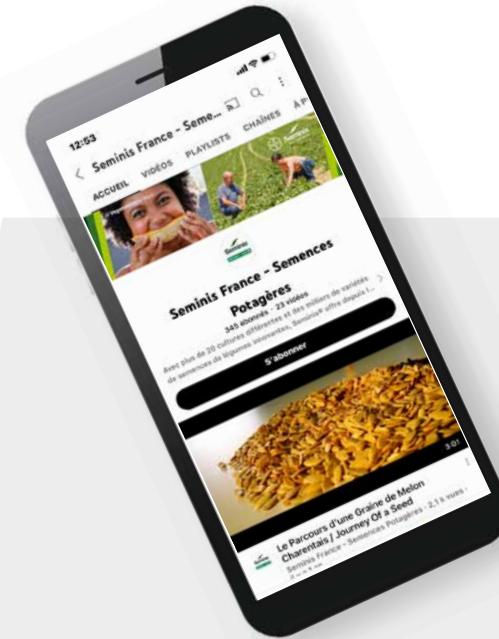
12:53

Seminis France - Seme...

ACCUEIL VIDÉOS PLAYLISTS CHAÎNES À P

Seminis France - Semences Potagères

345 abonnés · 23 vidéos

Avec plus de 20 cultures différentes et des milliers de variétés de semences de légumes innovantes, Seminis® offre depuis l...

S'abonner

3:01

Le Parcours d'une Graine de Melon Charentais / Journey Of a Seed

Seminis France - Semences Potagères · 2,1 k vues ·